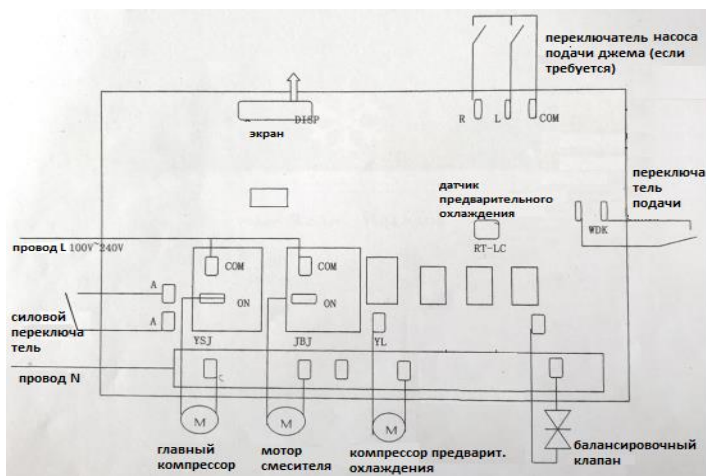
переключатель насоса подачи джема (если требуется)

R L COM

DISP

экран

датчик предварительного охлаждения

RT-LC

переключатель подачи

WDK

провод L 100V~240V

COM

COM

A

ON

ON

A

силовой переключатель

YSJ

JBJ

YL

провод N

M

M

M

главный компрессор

мотор смесителя

компрессор предварит. охлаждения

балансировочный клапан